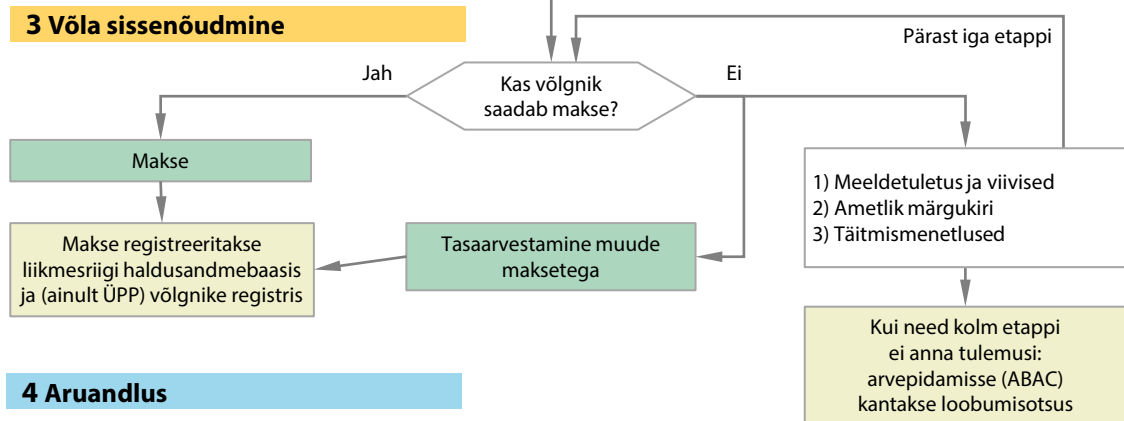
3 Võla sissenõudmine

Pärast iga etappi

Kas võlgnik saadab makse?

Jah

Ei

Makse

1) Meeldetuletus ja viivised
2) Ametlik märgukiri
3) Täitmismenetlused

Makse registreeritakse liikmesriigi haldusandmebaasis ja (ainult ÜPP) võlgnike registris

Tasaarvestamine muude maksetega

Kui need kolm etappi ei anna tulemusi: arvepidamisse (ABAC) kantakse loobumisotsus

4 Aruandlus